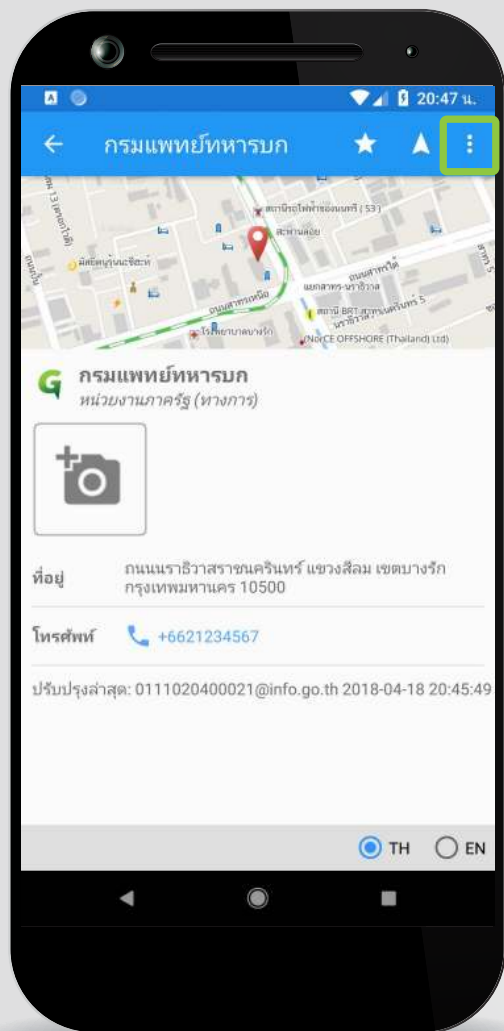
20:47 น.

กรมแพทย์ทหารบก

ซอยนราธิวาส 13 (ตลาดไฮลด์)

สถานีรถไฟฟ้าช่องนนทรี (S3)

สะพานลอย

ถนนสาทรใต้

แยกสาทร-นราธิวาส

สถานี BRT สาทร

ถนนสาทรเหนือ

โรงพยาบาลบางรัก

NorCE OFFSHORE (Thailand) Ltd

กรมแพทย์ทหารบก
หน่วยงานภาครัฐ (ทางการ)

ที่อยู่ ถนนนราธิวาสราชนครินทร์ แขวงสีลม เขตบางรัก กรุงเทพมหานคร 10500

โทรศัพท์ +6621234567

ปรับปรุงล่าสุด: 0111020400021@info.go.th 2018-04-18 20:45:49

TH EN